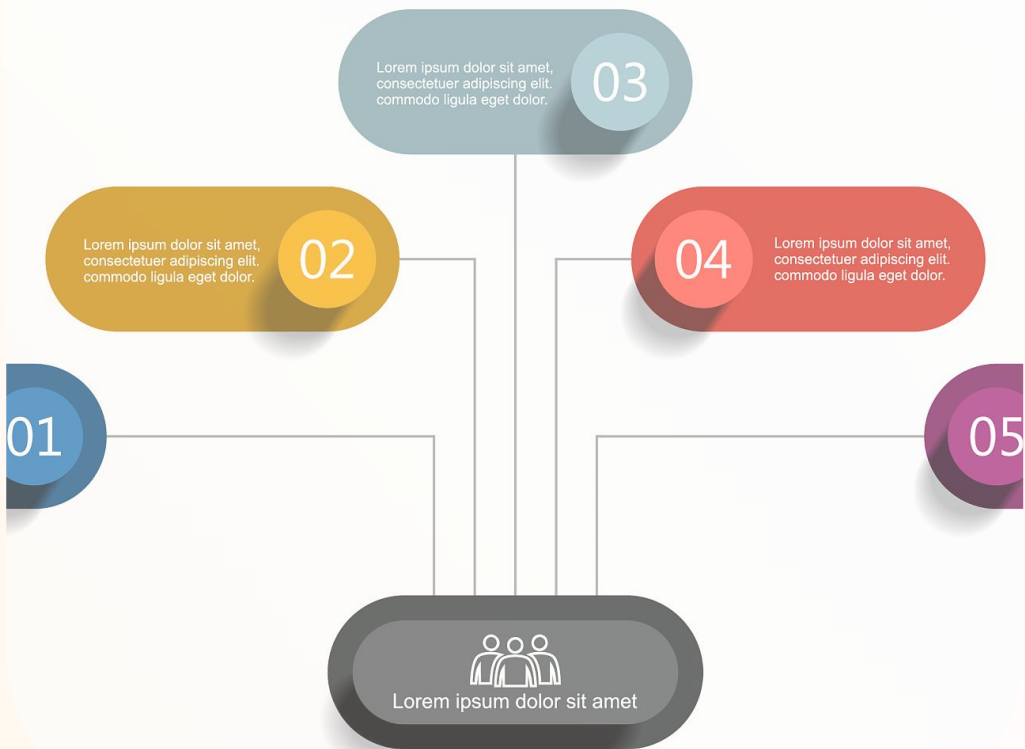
Lorem ipsum dolor sit amet, consectetuer adipiscing elit. commodo ligula eget dolor.

03

Lorem ipsum dolor sit amet, consectetuer adipiscing elit. commodo ligula eget dolor.

02

04

Lorem ipsum dolor sit amet, consectetuer adipiscing elit. commodo ligula eget dolor.

01

05

Lorem ipsum dolor sit amet